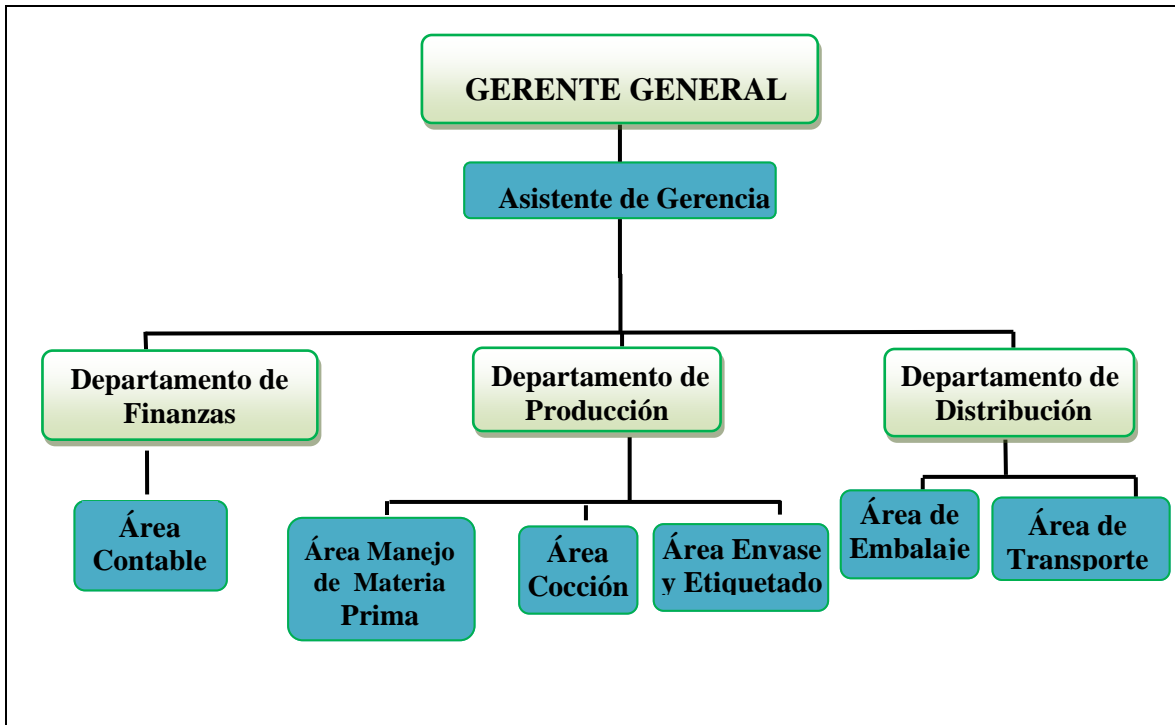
GERENTE GENERAL

Asistente de Gerencia

Departamento de Finanzas

Departamento de Producción

Departamento de Distribución

Área Contable

Área Manejo de Materia Prima

Área Cocción

Área Envase y Etiquetado

Área de Embalaje

Área de Transporte